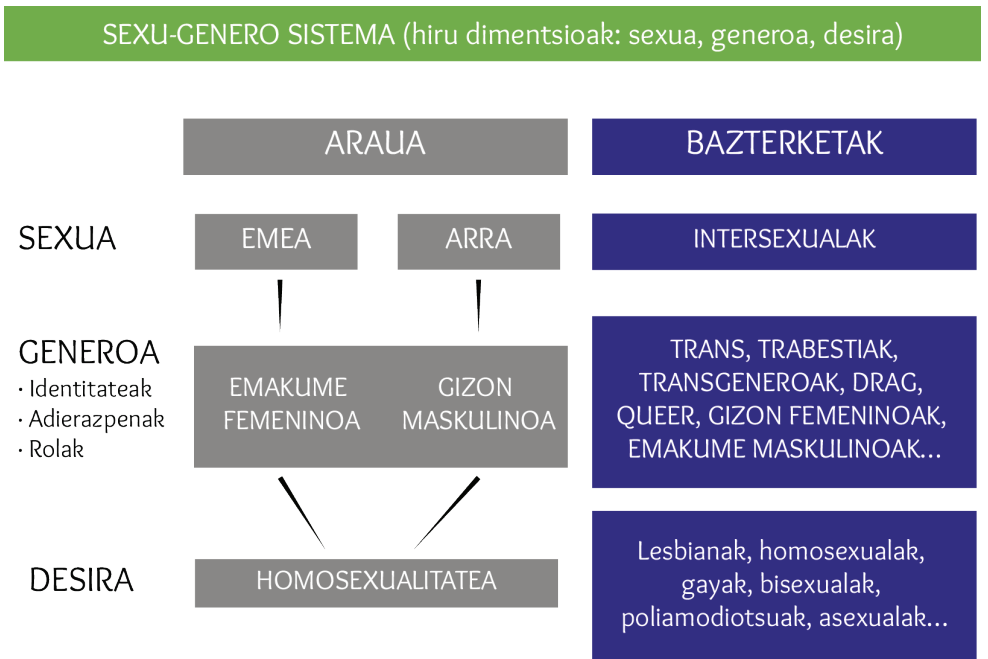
SEXU-GENERO SISTEMA (hiru dimentsioak: sexua, generoa, desira)

ARAUA

BAZTERKETAK

SEXUA

EMEA

ARRA

INTERSEXUALAK

GENEROA
· Identitateak
· Adierazpenak
· Rolak

EMAKUME FEMENINOA

GIZON MASKULINOA

TRANS, TRABESTIAK, TRANSGENEROAK, DRAG, QUEER, GIZON FEMENINOAK, EMAKUME MASKULINOAK...

DESIRA

HOMOSEXUALITATEA

Lesbianak, homosexualak, gayak, bisexualak, poliamodiotsuak, asexualak...